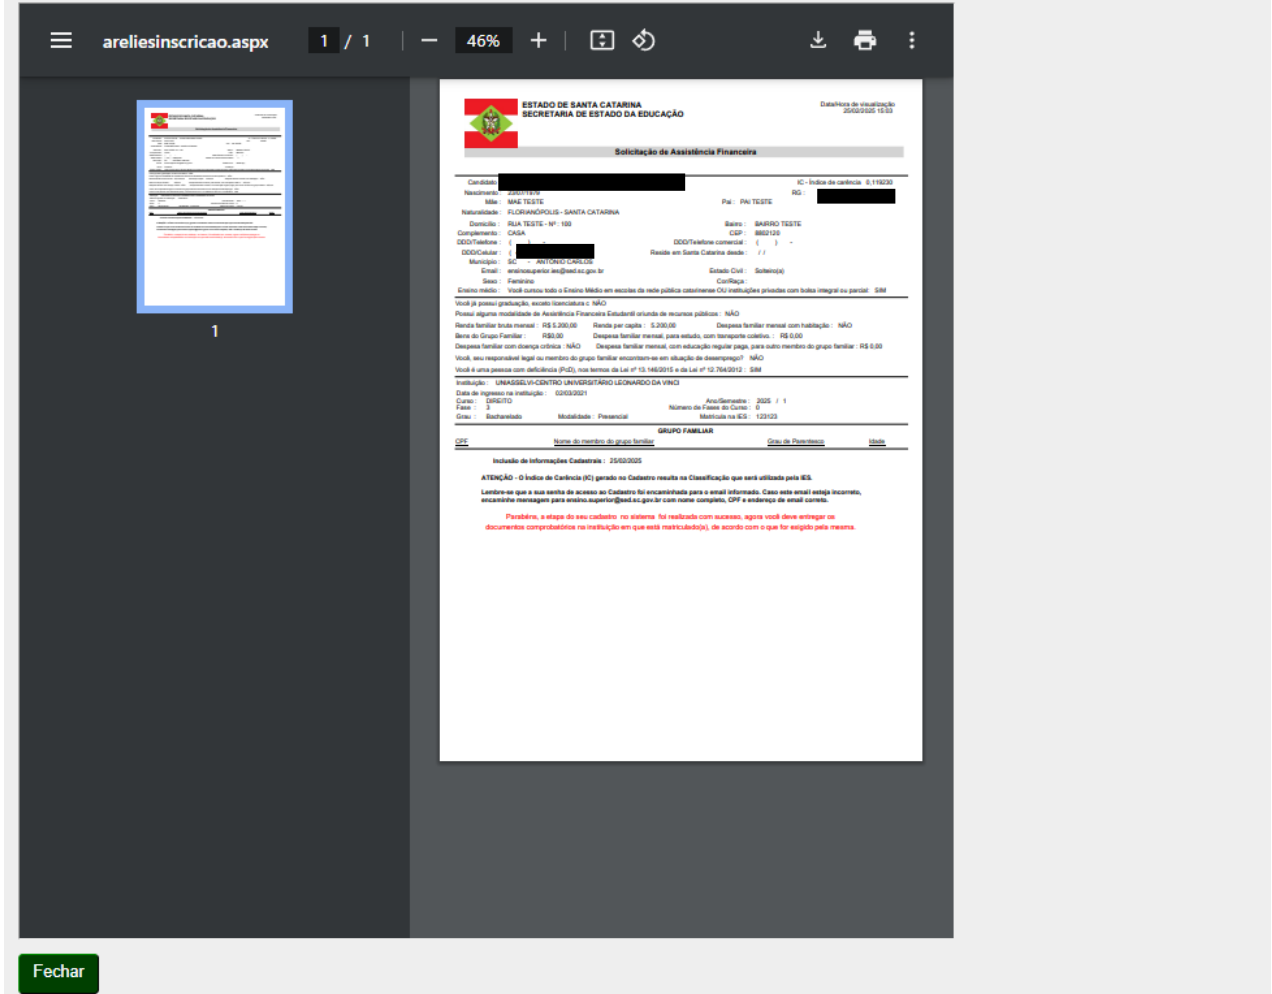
areliesinscricao.aspx 1 / 1 46%

1

ESTADO DE SANTA CATARINA
SECRETARIA DE ESTADO DA EDUCAÇÃO

Data/Hora de visualização
20/02/2025 15:53

Solicitação de Assistência Financeira

Candidato :
IC - Índice de carência 0,119230
Nascimento : 22/07/1970
RG :
Mãe : MAE TESTE
Pai : PAI TESTE
Naturalidade : FLORIANÓPOLIS - SANTA CATARINA
Domicílio : RUA TESTE - Nº : 100
Bairro : BAIRRO TESTE
Complemento : CASA
CEP : 8802120
DDD/Telefone : ( ) -
DDD/Telefone comercial : ( ) -
DDD/Celular : (
Reside em Santa Catarina desde : / /
Município : SC - ANTONIO CARLOS
Email : ensinosuperior.ies@sed.sc.gov.br
Estado Civil : Solteiro(a)
Sexo : Feminino
Cor/Raça :
Ensino médio : Você cursou todo o Ensino Médio em escolas da rede pública catarinense OU instituições privadas com bolsa integral ou parcial : SIM
Você já possui graduação, exceto licenciatura c NÃO
Possui alguma modalidade de Assistência Financeira Estudantil oriunda de recursos públicos : NÃO
Renda familiar bruta mensal : R$ 5.200,00
Renda per capita : 5.200,00
Despesa familiar mensal com habitação : NÃO
Bens do Grupo Familiar : R$0,00
Despesa familiar mensal, para estudo, com transporte coletivo : R$ 0,00
Despesa familiar com doença crônica : NÃO
Despesa familiar mensal, com educação regular paga, para outro membro do grupo familiar : R$ 0,00
Você, seu responsável legal ou membro do grupo familiar encontram-se em situação de desemprego? NÃO
Você é uma pessoa com deficiência (PcD), nos termos da Lei nº 13.146/2015 e da Lei nº 12.764/2012 : SIM
Instituição : UNIASSELVI-CENTRO UNIVERSITÁRIO LEONARDO DA VINCI
Data de ingresso na instituição : 02/03/2021
Curso : DIREITO
Ano/Semestre : 2025 / 1
Fase : 3
Número de Fases do Curso : 0
Grau : Bacharelado
Modalidade : Presencial
Matrícula na IES : 123123

GRUPO FAMILIAR

| CPF | Nome do membro do grupo familiar | Grau de Parentesco | Idade |
|---|---|---|---|

Inclusão de Informações Cadastrais : 25/02/2025

ATENÇÃO - O Índice de Carência (IC) gerado no Cadastro resulta na Classificação que será utilizada pela IES.

Lembre-se que a sua senha de acesso ao Cadastro foi encaminhada para o email informado. Caso este email esteja incorreto, encaminhe mensagem para ensino.superior@sed.sc.gov.br com nome completo, CPF e endereço de email correto.

Parabéns, a etapa do seu cadastro no sistema foi realizada com sucesso, agora você deve entregar os documentos comprobatórios na instituição em que está matriculado(a), de acordo com o que for exigido pela mesma.

Fechar